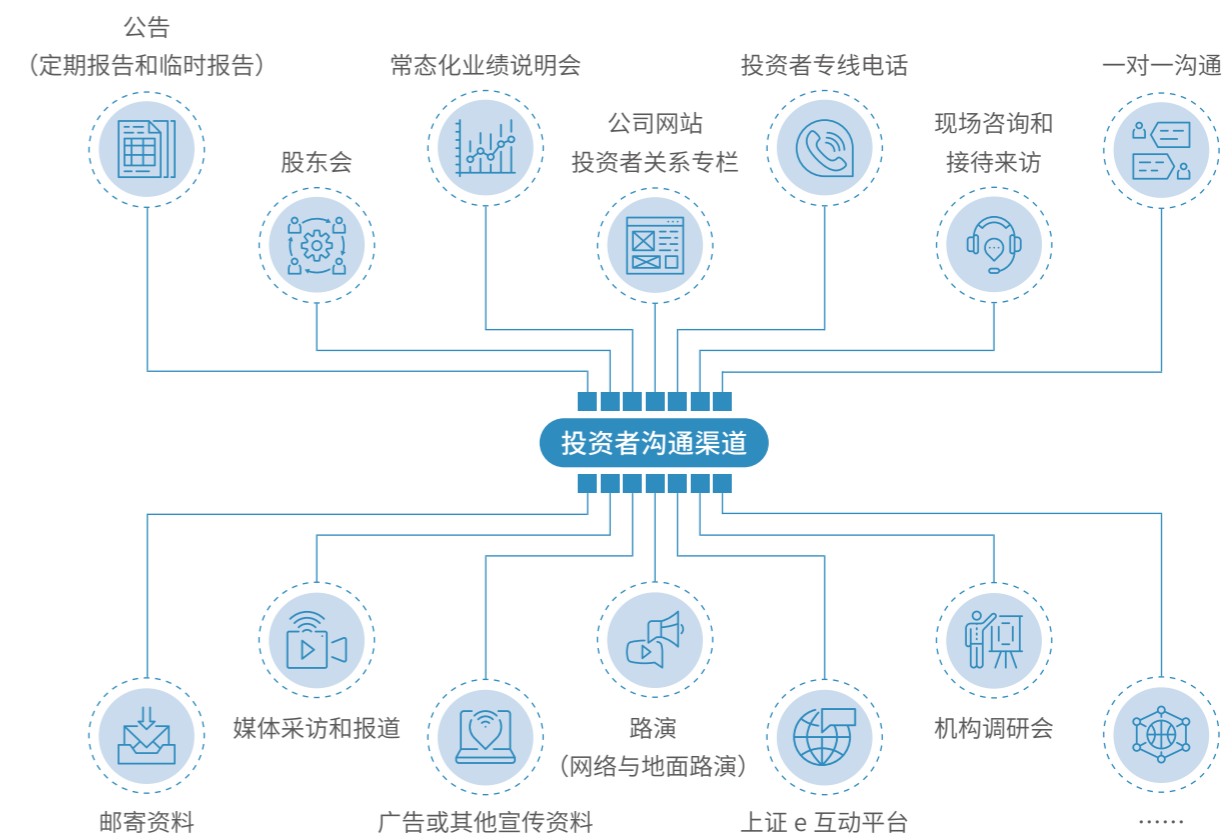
公告
（定期报告和临时报告）

常态化业绩说明会

投资者专线电话

一对一沟通

股东会

公司网站
投资者关系专栏

现场咨询和
接待来访

投资者沟通渠道

媒体采访和报道

路演
（网络与地面路演）

机构调研会

邮寄资料

广告或其他宣传资料

上证 e 互动平台

……